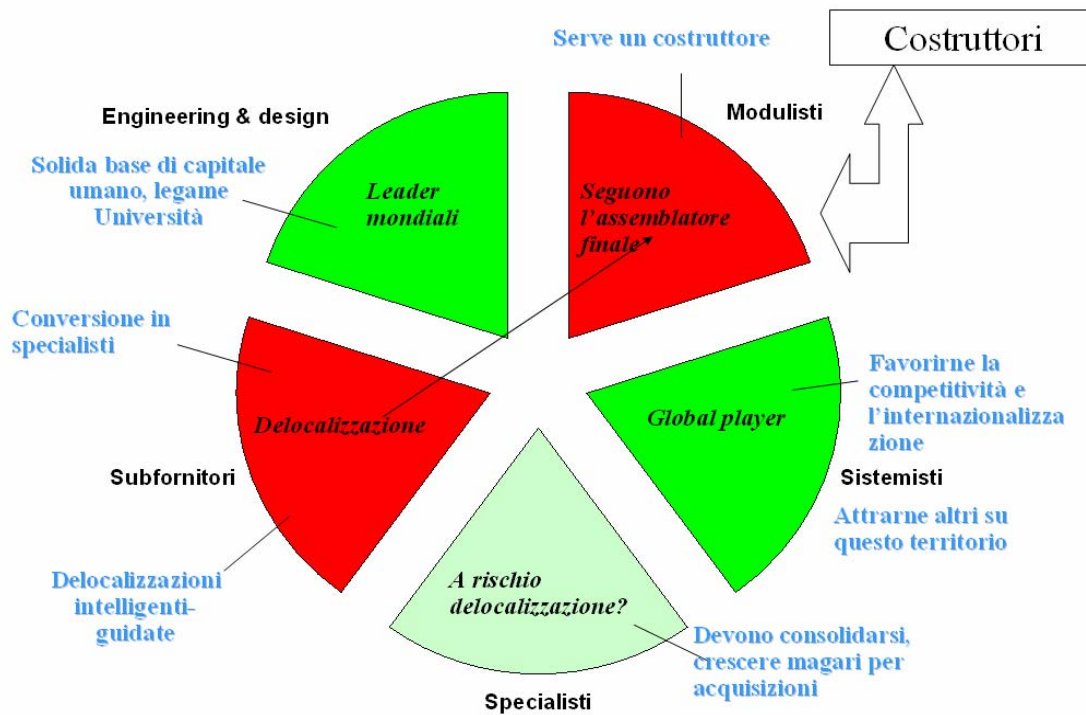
Serve un costruttore

Costruttori

Engineering & design

Modulisti

Solida base di capitale umano, legame Università

Leader mondiali

Seguono l'assemblatore finale

Conversione in specialisti

Delocalizzazione

Favorirne la competitività e l'internazionalizza zione

Global player

Subfornitori

Sistemisti

Attrarne altri su questo territorio

Delocalizzazioni intelligenti-guidate

A rischio delocalizzazione?

Devono consolidarsi, crescere magari per acquisizioni

Specialisti